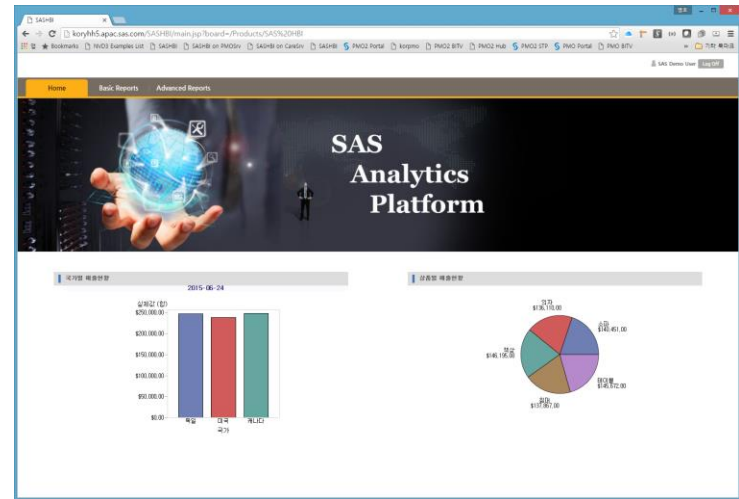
SASHBI ×

koryhh5.apac.sas.com/SASHBI/main.jsp?board=/Products/SAS%20HBI

Bookmarks HVD3 Examples List SASHBI SASHBI on PMOSrv SASHBI on CareSrv SASHBI PMO2 Portal korpmo PMO2 BITV PMO2 Hub PMO2 STP PMO Portal PMO BITV 기타 북마크

SAS Demo User Log Off

Home Basic Reports Advanced Reports

SAS Analytics Platform

국가별 매출현황

2015-06-24

실제값 (합)

| $250,000.00 |
|---|
| $200,000.00 |
| $150,000.00 |
| $100,000.00 |
| $50,000.00 |
| $0.00 |

독일 미국 캐나다

국가

상품별 매출현황

의자 $136,110.00

소파 $140,451.00

책상 $146,196.00

테이블 $145,572.00

침대 $137,057.00